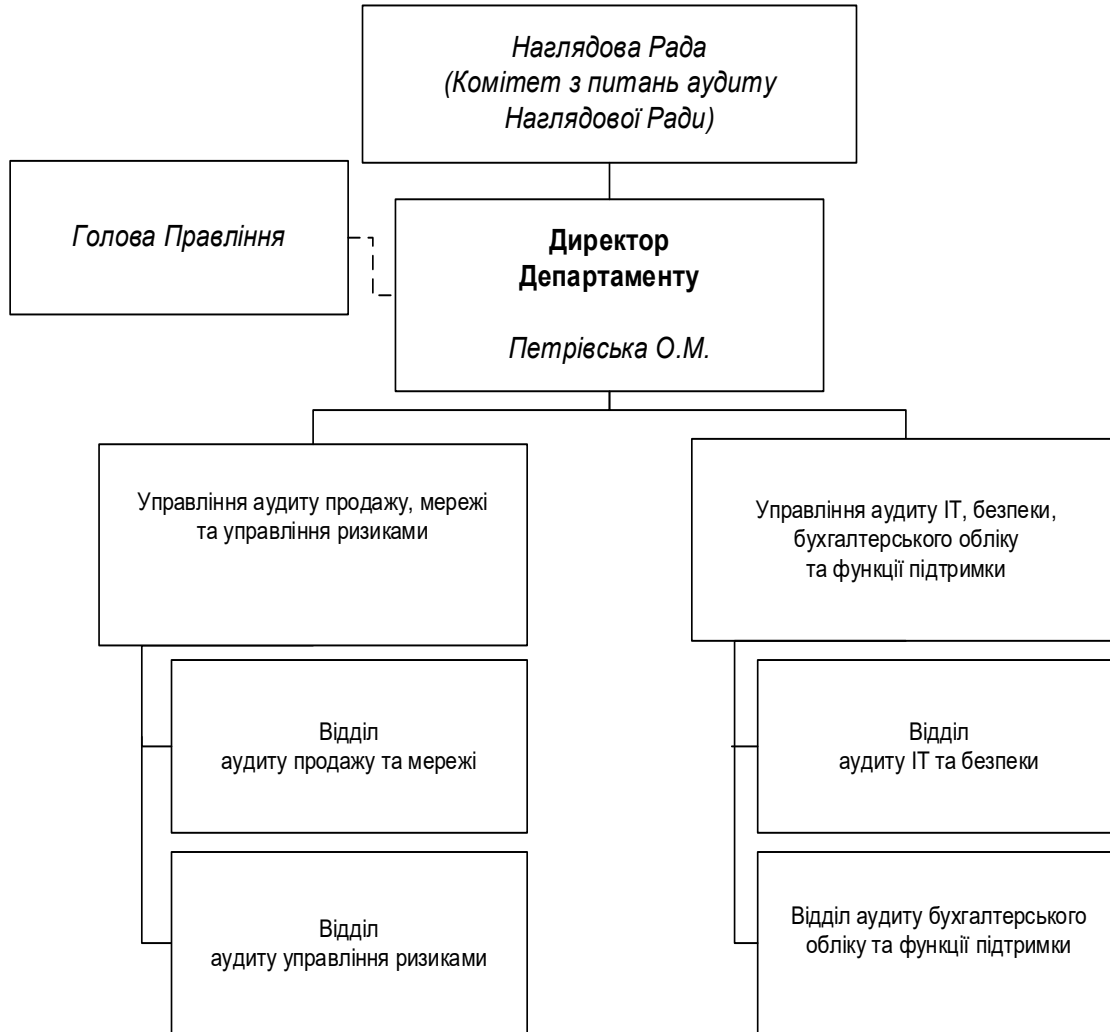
Наглядова Рада
(Комітет з питань аудиту Наглядової Ради)

Голова Правління

Директор Департаменту

Петрівська О.М.

Управління аудиту продажу, мережі та управління ризиками

Відділ аудиту продажу та мережі

Відділ аудиту управління ризиками

Управління аудиту ІТ, безпеки, бухгалтерського обліку та функції підтримки

Відділ аудиту ІТ та безпеки

Відділ аудиту бухгалтерського обліку та функції підтримки